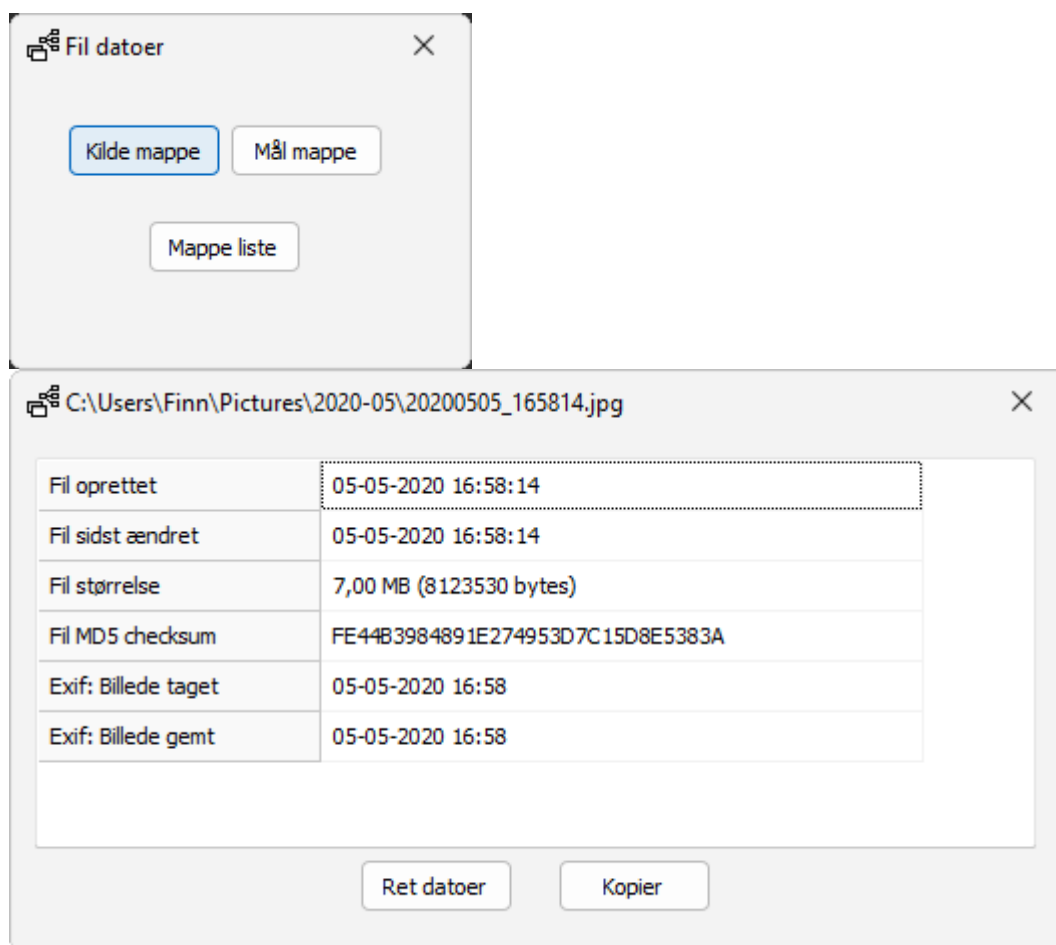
Fil datoer ×

Kilde mappe
Mål mappe

Mappe liste

C:\Users\Finn\Pictures\2020-05\20200505_165814.jpg ×

| | |
|---|---|
| Fil oprettet | 05-05-2020 16:58:14 |
| Fil sidst ændret | 05-05-2020 16:58:14 |
| Fil størrelse | 7,00 MB (8123530 bytes) |
| Fil MD5 checksum | FE44B3984891E274953D7C15D8E5383A |
| Exif: Billede taget | 05-05-2020 16:58 |
| Exif: Billede gemt | 05-05-2020 16:58 |

Ret datoer
Kopier